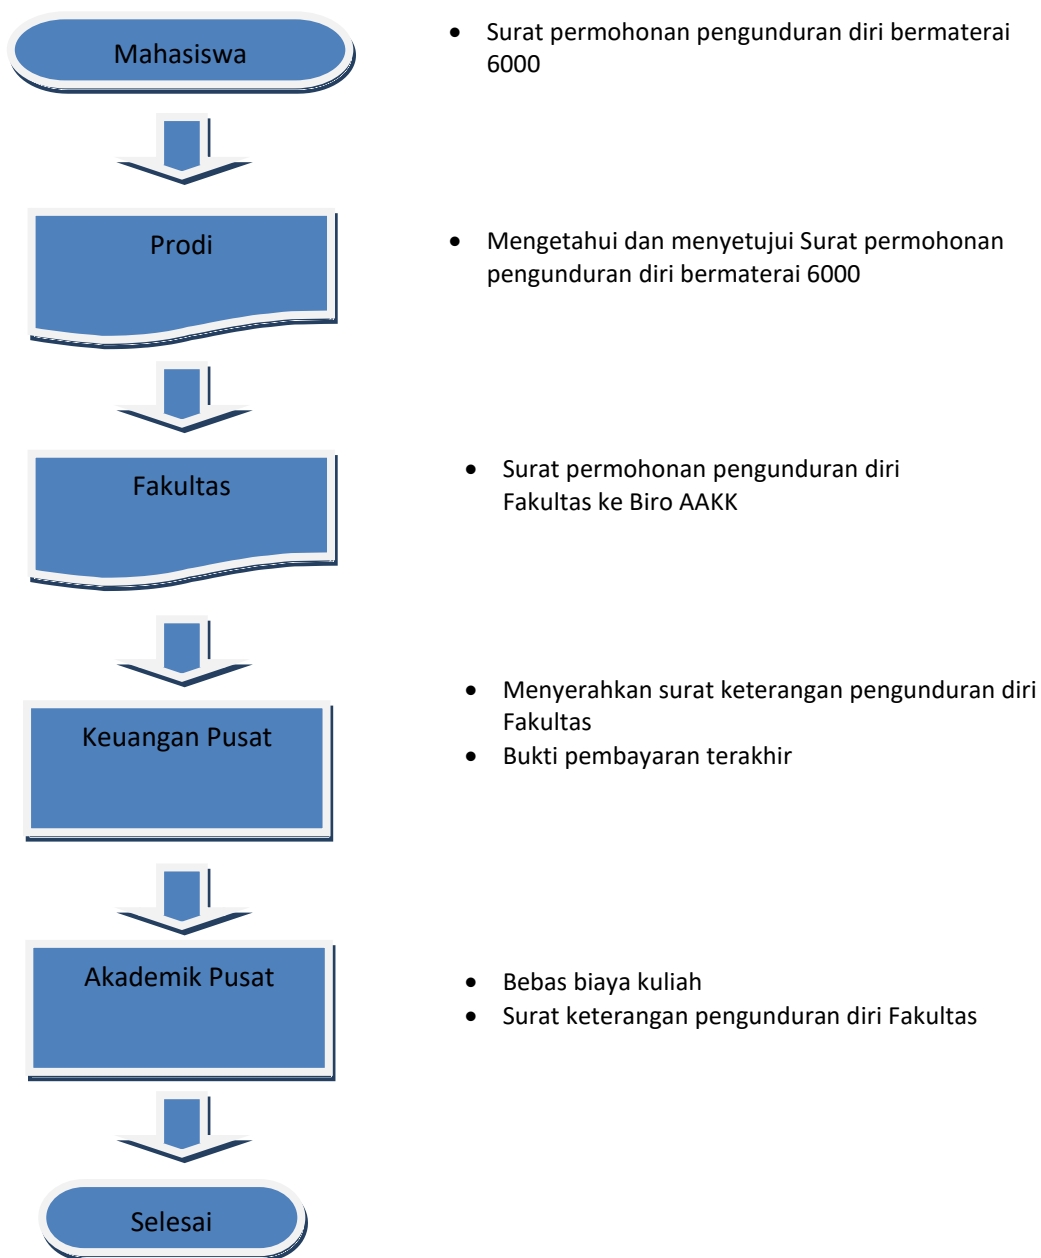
Mahasiswa

- Surat permohonan pengunduran diri bermaterai 6000

Prodi

- Mengetahui dan menyetujui Surat permohonan pengunduran diri bermaterai 6000

Fakultas

- Surat permohonan pengunduran diri Fakultas ke Biro AAKK

Keuangan Pusat

- Menyerahkan surat keterangan pengunduran diri Fakultas
- Bukti pembayaran terakhir

Akademik Pusat

- Bebas biaya kuliah
- Surat keterangan pengunduran diri Fakultas

Selesai